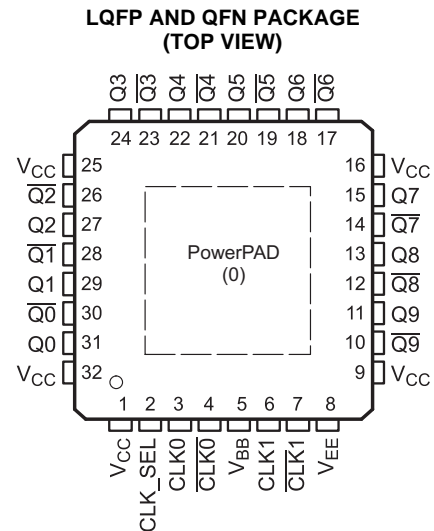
LQFP AND QFN PACKAGE
(TOP VIEW)

Q3 $\overline{Q3}$ Q4 $\overline{Q4}$ Q5 $\overline{Q5}$ Q6 $\overline{Q6}$

24 23 22 21 20 19 18 17

$V_{CC}$ 25
$\overline{Q2}$ 26
Q2 27
$\overline{Q1}$ 28
Q1 29
$\overline{Q0}$ 30
Q0 31
$V_{CC}$ 32

PowerPAD
(0)

16 $V_{CC}$
15 Q7
14 $\overline{Q7}$
13 Q8
12 $\overline{Q8}$
11 Q9
10 $\overline{Q9}$
9 $V_{CC}$

1 2 3 4 5 6 7 8

$V_{CC}$ CLK_SEL CLK0 $\overline{CLK0}$ $V_{BB}$ CLK1 $\overline{CLK1}$ $V_{EE}$